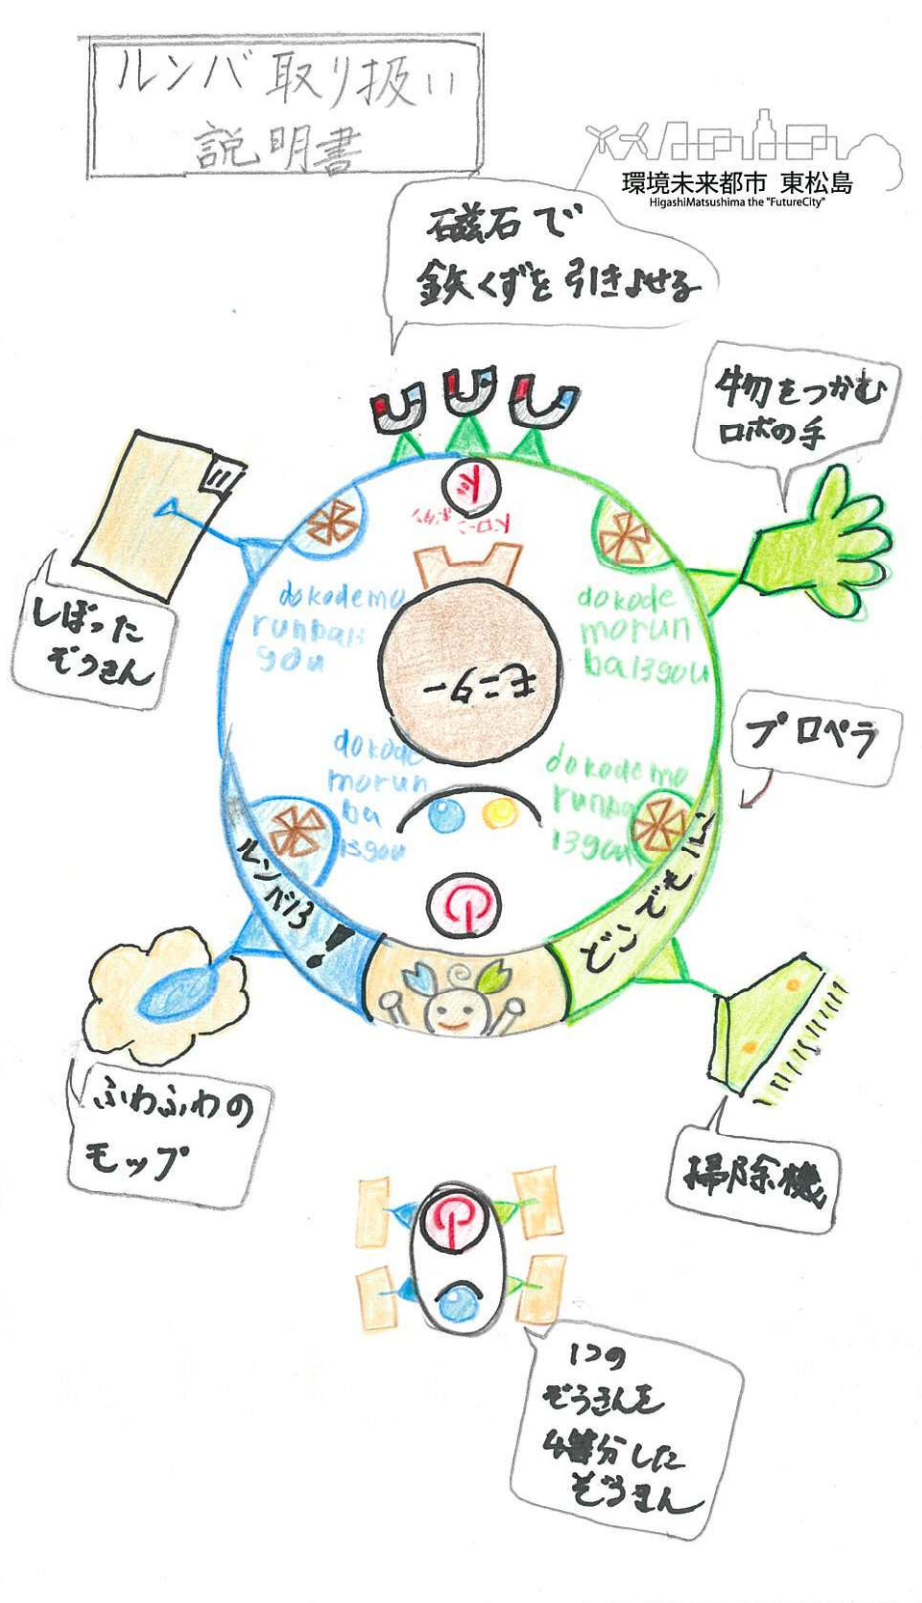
ルンバ取り扱い説明書

環境未来都市 東松島
HigashiMatsushima the "FutureCity"

磁石で鉄くずを引きよせる

物をつかむロボの手

しぼったぞうきん

dokodemo runbaー 13gou

dokode morun ba13gou

モーター

プロペラ

dokode morun ba 13gou

dokodemo runba 13gou

ルンバ13!

どこでもに

ふわふわのモップ

掃除機

1つのぞうきんを4等分したぞうきん